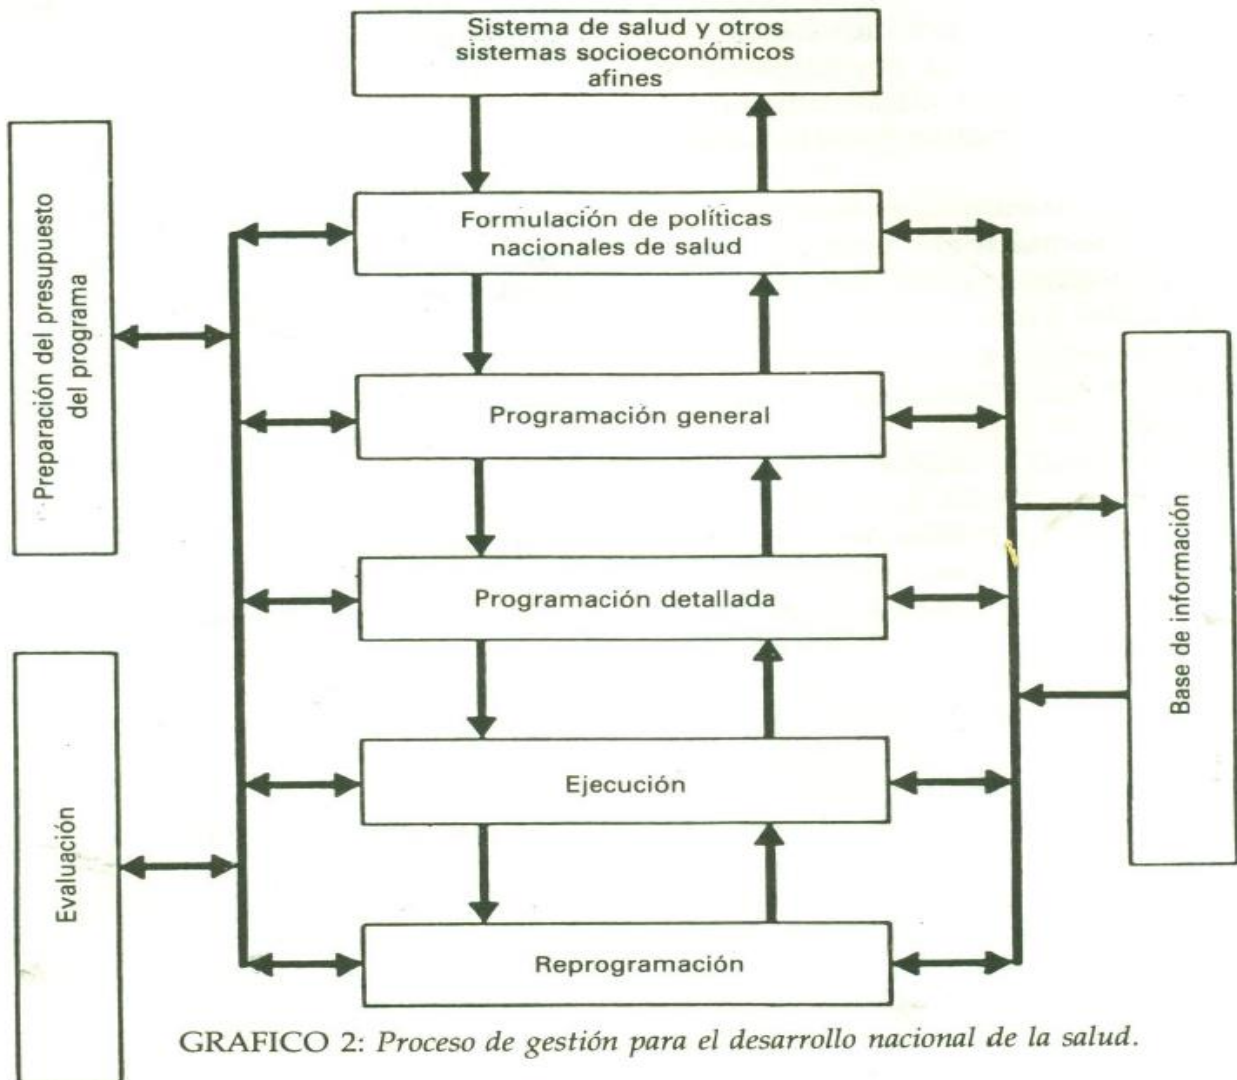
Sistema de salud y otros sistemas socioeconómicos afines

Preparación del presupuesto del programa

Formulación de políticas nacionales de salud

Programación general

Programación detallada

Ejecución

Reprogramación

Base de información

Evaluación

GRAFICO 2: Proceso de gestión para el desarrollo nacional de la salud.